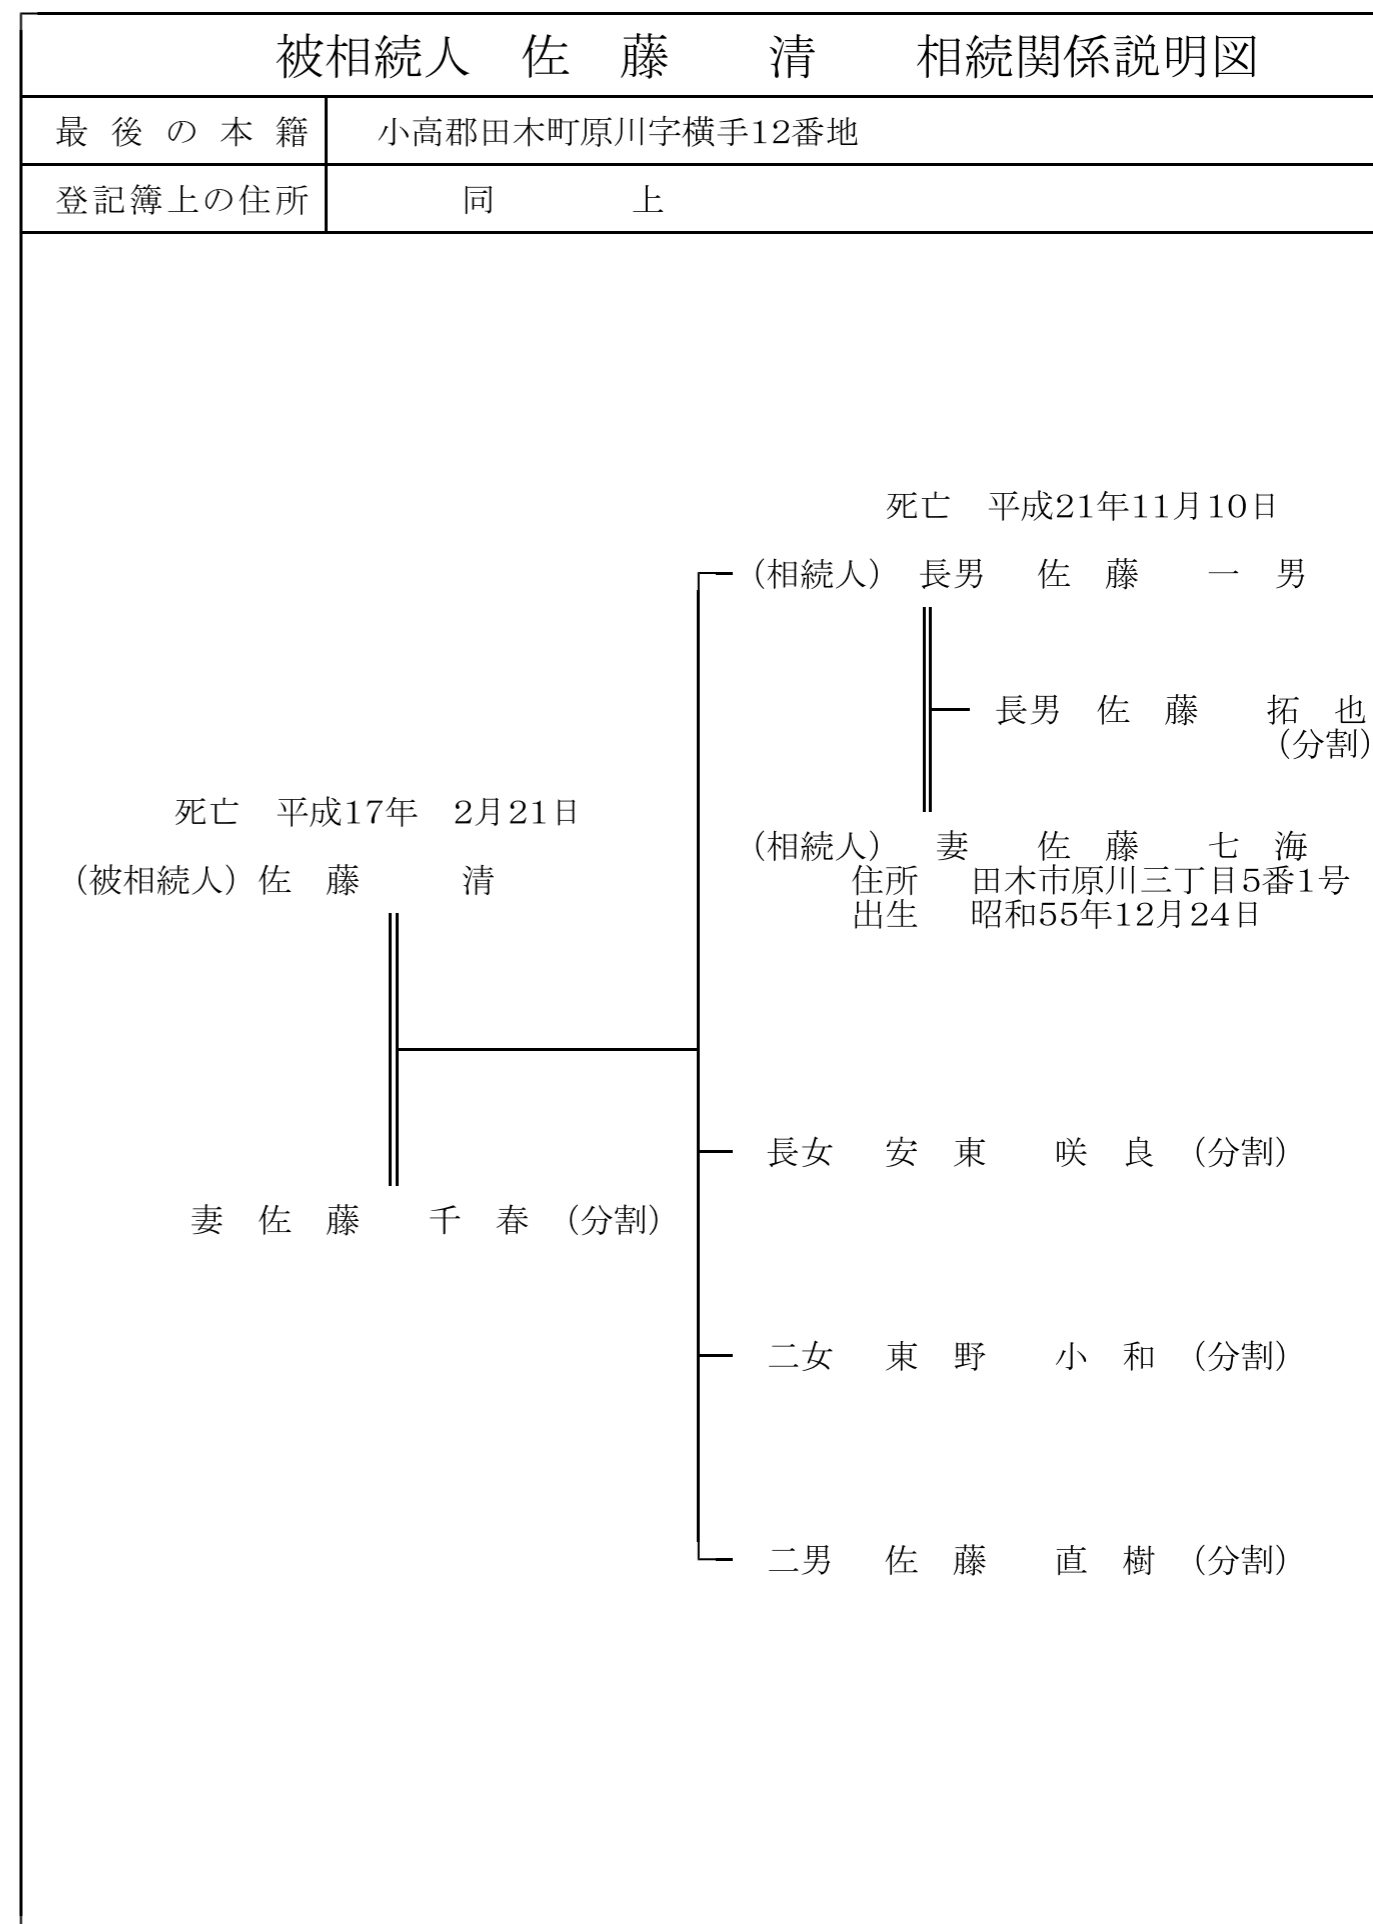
被相続人　佐　藤　　清　　相続関係説明図

| 最後の本籍 | 小高郡田木町原川字横手12番地 |
|---|---|
| 登記簿上の住所 | 同　　　上 |

死亡　平成21年11月10日
（相続人）長男　佐　藤　一　男

長男　佐　藤　拓　也
（分割）

死亡　平成17年　2月21日
（被相続人）佐　藤　清

（相続人）　妻　佐　藤　七　海
住所　田木市原川三丁目5番1号
出生　昭和55年12月24日

長女　安　東　咲　良（分割）

妻　佐　藤　千　春（分割）

二女　東　野　小　和（分割）

二男　佐　藤　直　樹（分割）